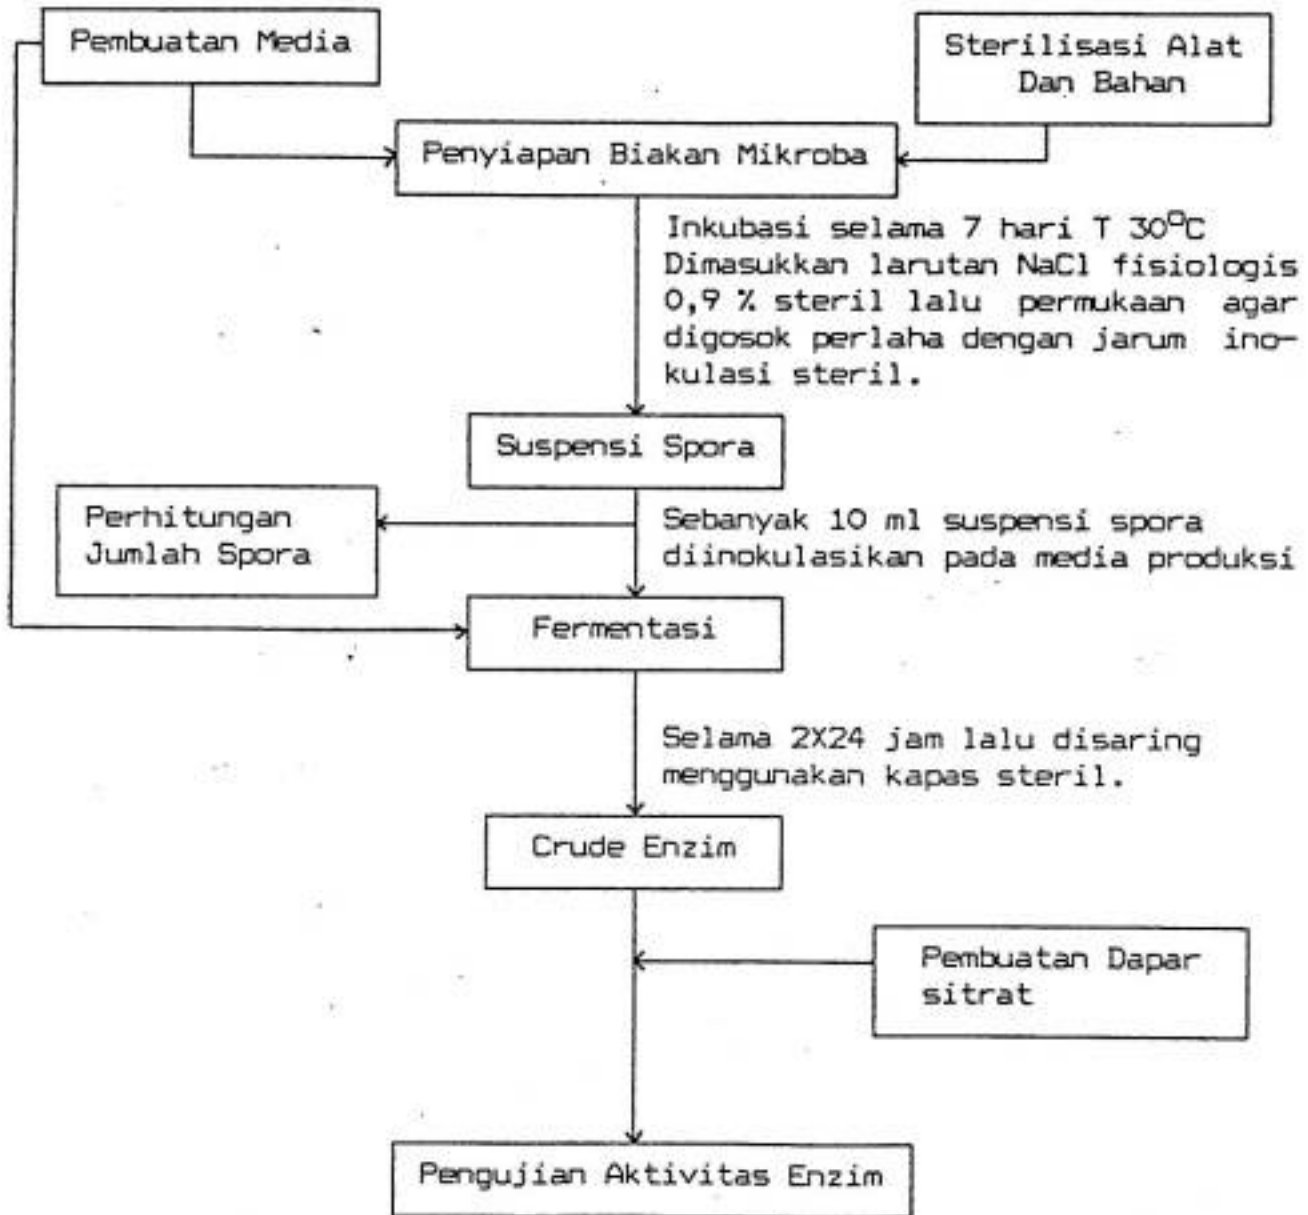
Pembuatan Media

Sterilisasi Alat Dan Bahan

Penyiapan Biakan Mikroba

Inkubasi selama 7 hari T 30$^{o}$C Dimasukkan larutan NaCl fisiologis 0,9 % steril lalu permukaan agar digosok perlaha dengan jarum inokulasi steril.

Suspensi Spora

Perhitungan Jumlah Spora

Sebanyak 10 ml suspensi spora diinokulasikan pada media produksi

Fermentasi

Selama 2X24 jam lalu disaring menggunakan kapas steril.

Crude Enzim

Pembuatan Dapar sitrat

Pengujian Aktivitas Enzim